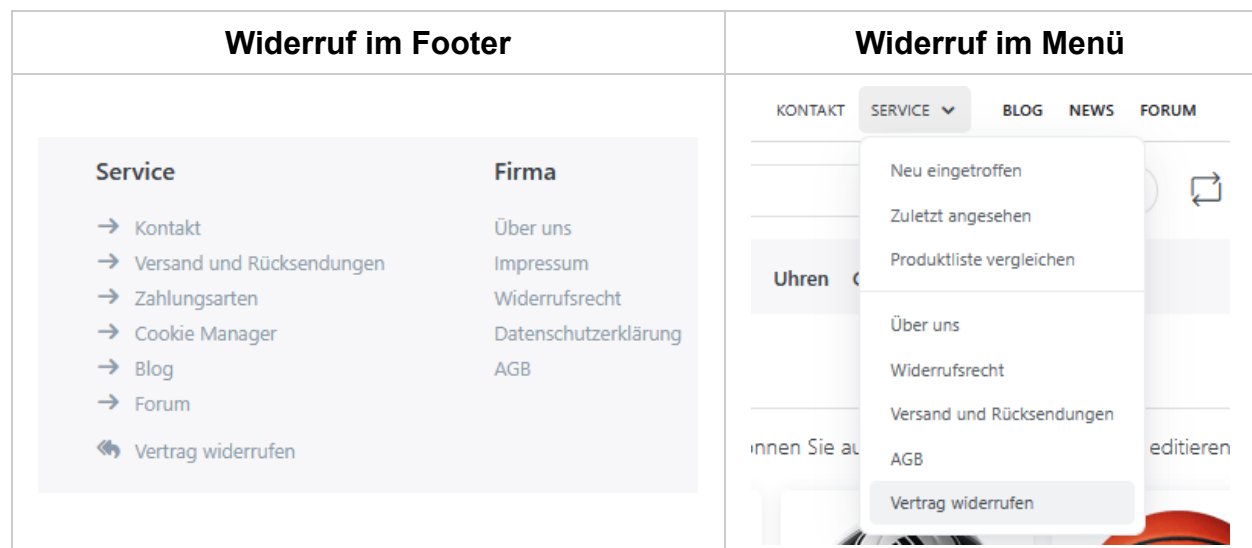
| Widerruf im Footer | Widerruf im Menü |
|---|---|
| Service<br>→ Kontakt<br>→ Versand und Rücksendungen<br>→ Zahlungsarten<br>→ Cookie Manager<br>→ Blog<br>→ Forum<br>Vertrag widerrufen<br><br>Firma<br>Über uns<br>Impressum<br>Widerrufsrecht<br>Datenschutzerklärung<br>AGB | KONTAKT SERVICE BLOG NEWS FORUM<br>Neu eingetroffen<br>Zuletzt angesehen<br>Produktliste vergleichen<br>Über uns<br>Widerrufsrecht<br>Versand und Rücksendungen<br>AGB<br>Vertrag widerrufen<br>Uhren<br>nnen Sie au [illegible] editieren |